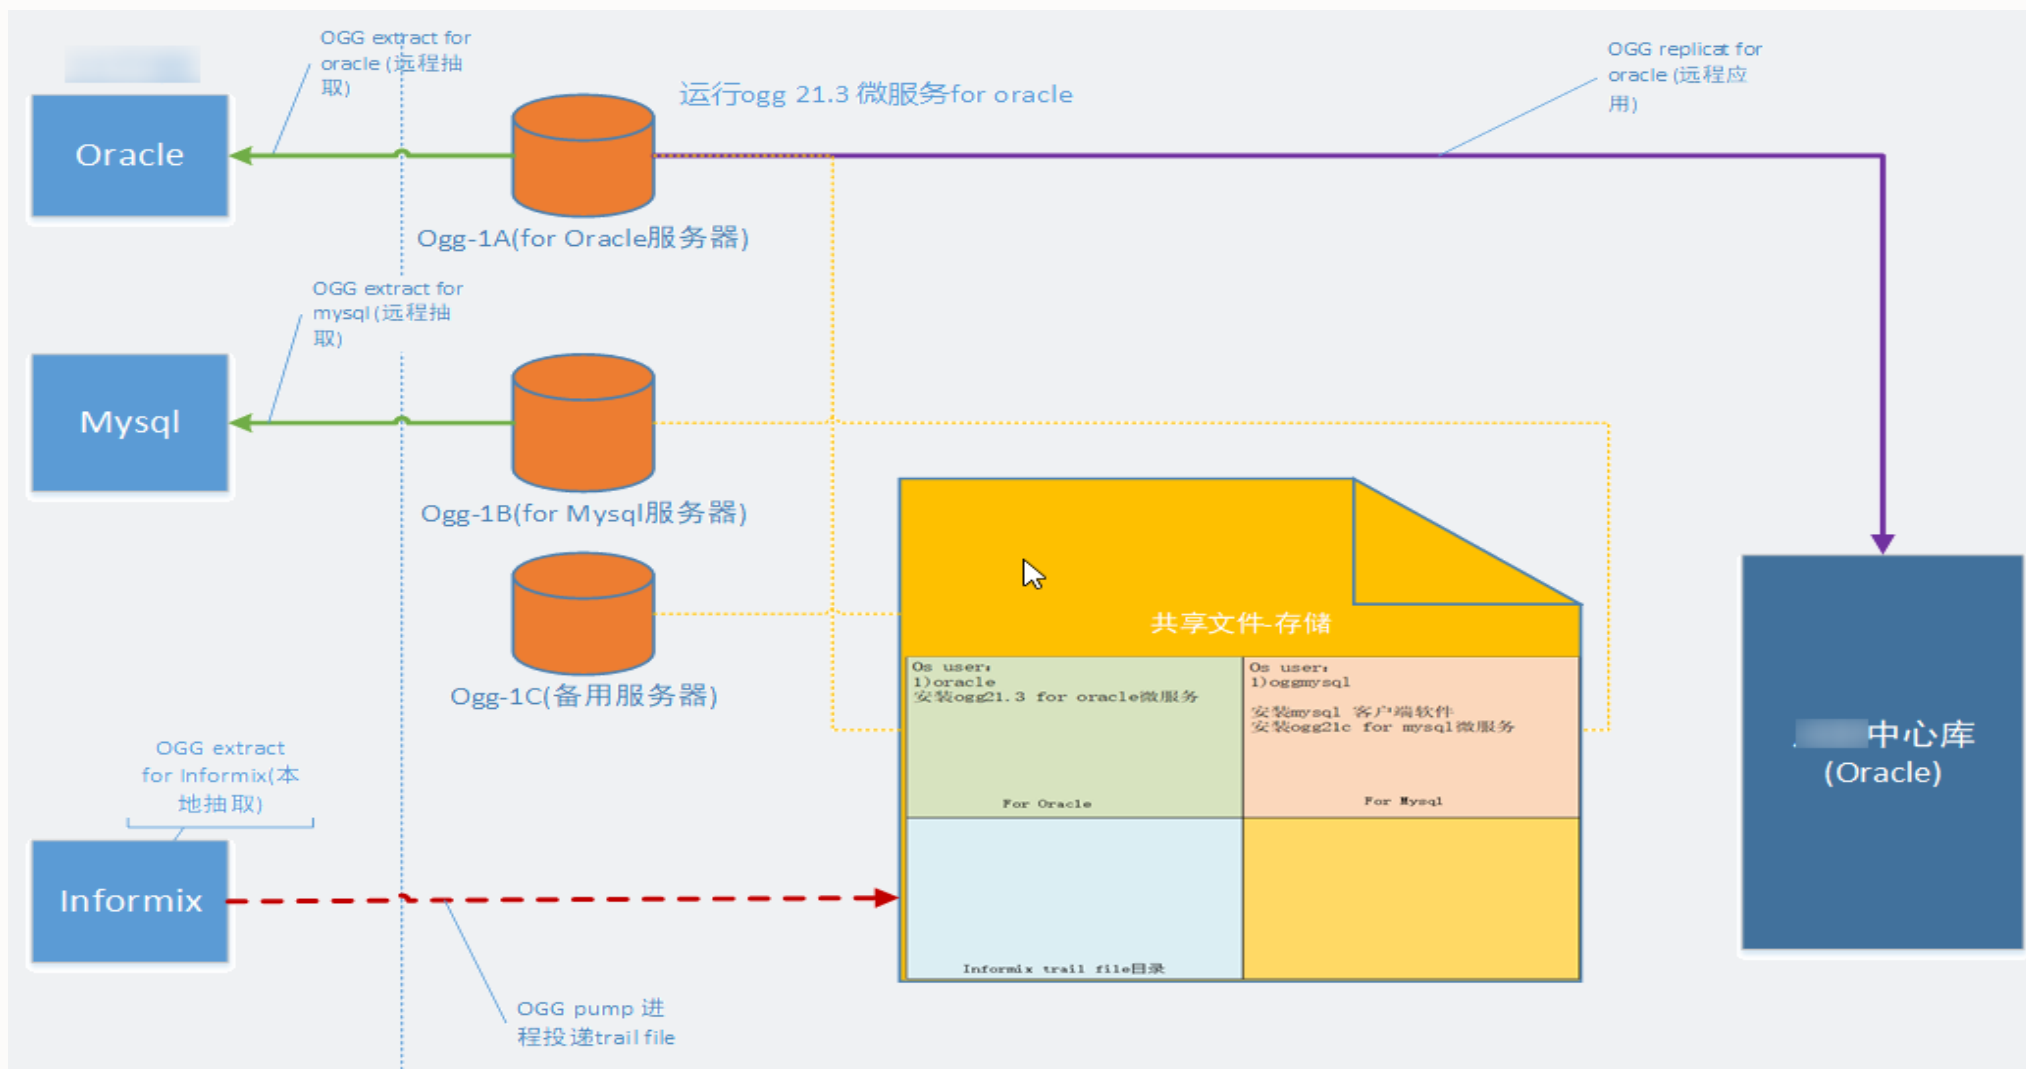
OGG extract for oracle (远程抽取)

运行ogg 21.3 微服务for oracle

OGG replicat for oracle (远程应用)

Oracle

Ogg-1A(for Oracle服务器)

OGG extract for mysql (远程抽取)

Mysql

Ogg-1B(for Mysql服务器)

Ogg-1C(备用服务器)

共享文件-存储

| Os user: 1)oracle 安装ogg21.3 for oracle微服务 For Oracle | Os user: 1)oggmysql 安装mysql 客户端软件 安装ogg21c for mysql微服务 For Mysql |
|---|---|
| Informix trail file目录 | |

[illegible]中心库 (Oracle)

OGG extract for Informix(本地抽取)

Informix

OGG pump 进程投递trail file